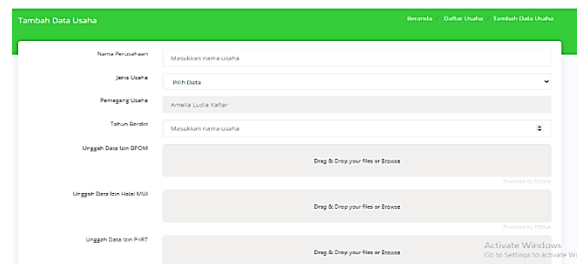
Tambah Data Usaha

Beranda Daftar Usaha Tambah Data Usaha

Nama Perusahaan
Masukkan nama usaha

Jenis Usaha
Pilih Data

Pemegang Usaha
Amelia Ludia Yaftar

Tahun Berdiri
Masukkan nama usaha

Unggah Data Izin BPOM
Drag & Drop your files or Browse
Powered by PQINA

Unggah Data Izin Halal MUI
Drag & Drop your files or Browse
Powered by PQINA

Unggah Data Izin P-IRT
Drag & Drop your files or Browse

Activate Windows
Go to Settings to activate Windows.